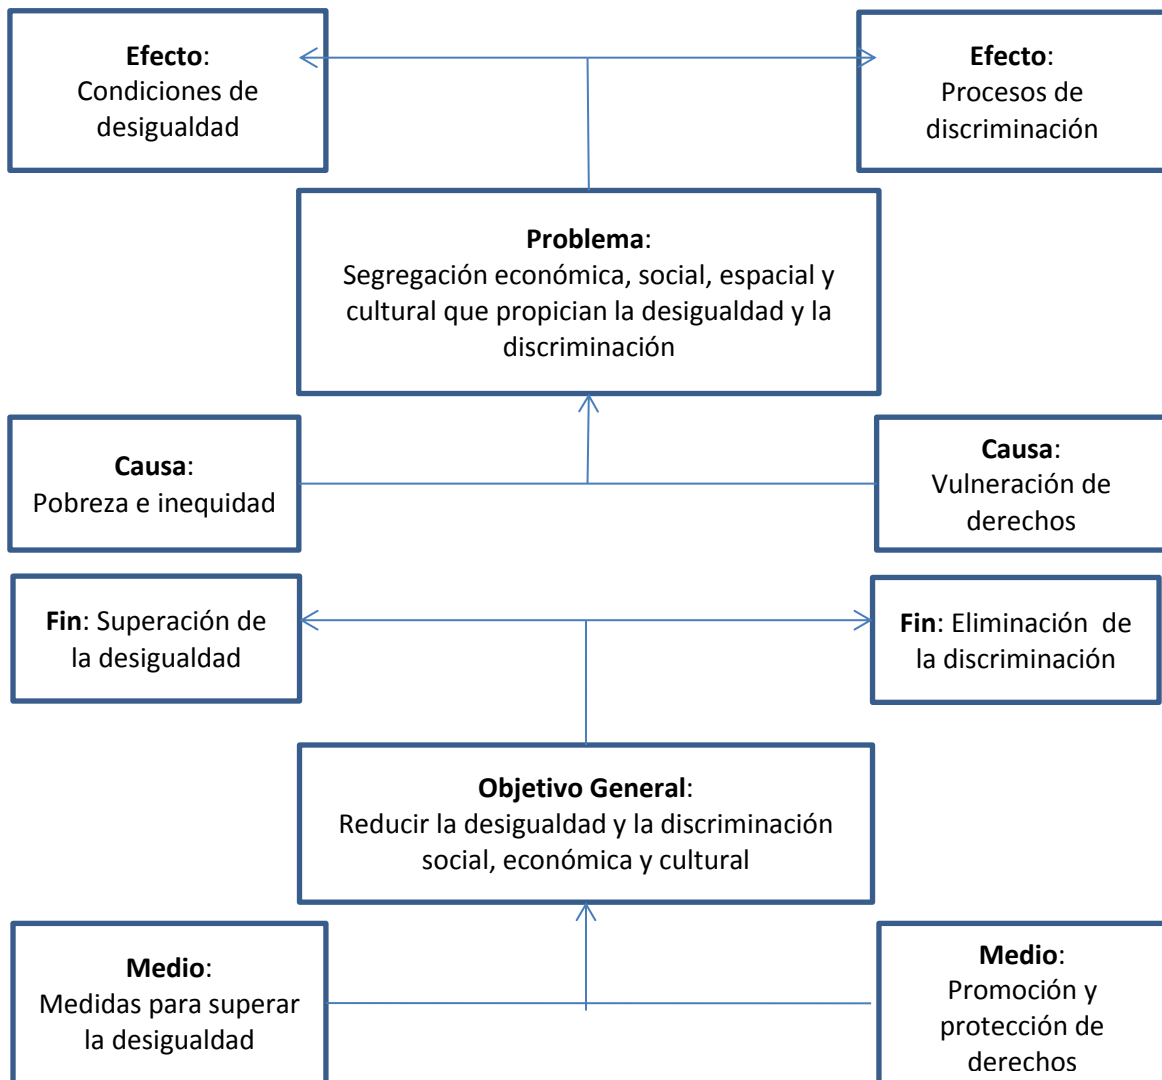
**Efecto**: Condiciones de desigualdad

**Efecto**: Procesos de discriminación

**Problema**: Segregación económica, social, espacial y cultural que propician la desigualdad y la discriminación

**Causa**: Pobreza e inequidad

**Causa**: Vulneración de derechos

**Fin**: Superación de la desigualdad

**Fin**: Eliminación de la discriminación

**Objetivo General**: Reducir la desigualdad y la discriminación social, económica y cultural

**Medio**: Medidas para superar la desigualdad

**Medio**: Promoción y protección de derechos